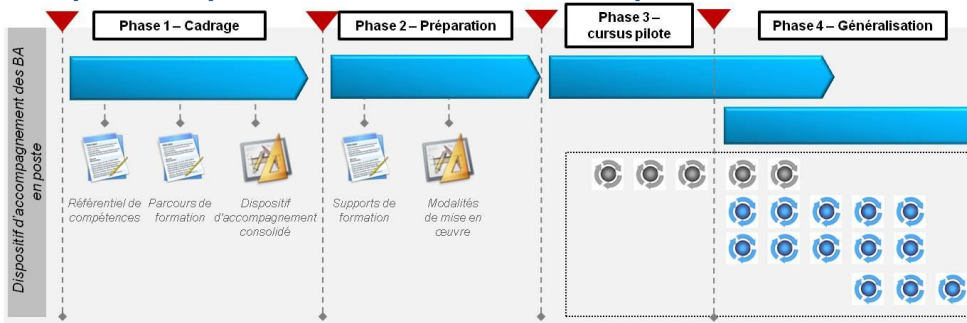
Phase 1 – Cadrage

Phase 2 – Préparation

Phase 3 – cursus pilote

Phase 4 – Généralisation

Dispositif d'accompagnement des BA en poste

Référentiel de compétences

Parcours de formation

Dispositif d'accompagnement consolidé

Supports de formation

Modalités de mise en œuvre